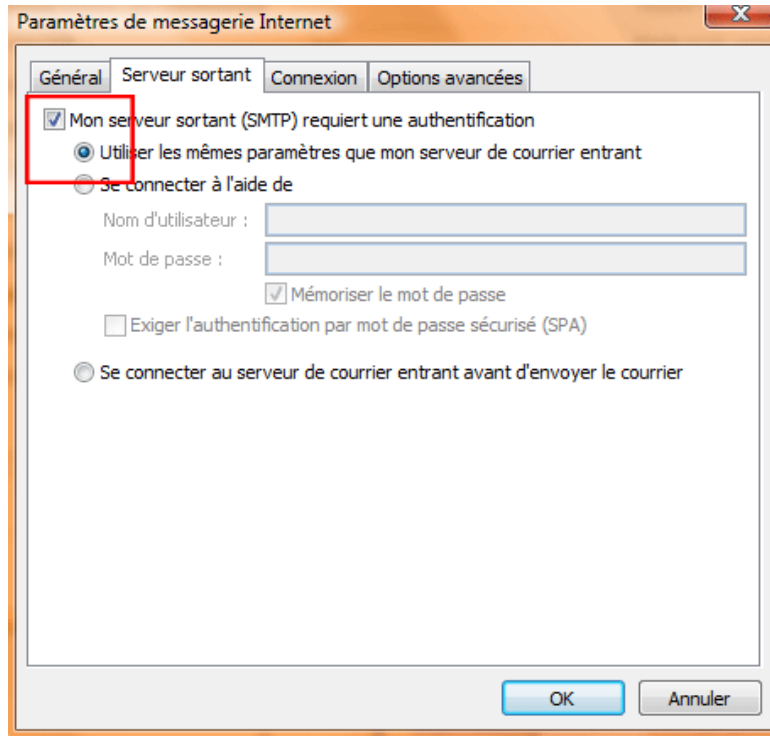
Paramètres de messagerie Internet

X

Général | Serveur sortant | Connexion | Options avancées

Mon serveur sortant (SMTP) requiert une authentification

Utiliser les mêmes paramètres que mon serveur de courrier entrant

Se connecter à l'aide de

Nom d'utilisateur :

Mot de passe :

Mémoriser le mot de passe

Exiger l'authentification par mot de passe sécurisé (SPA)

Se connecter au serveur de courrier entrant avant d'envoyer le courrier

OK

Annuler